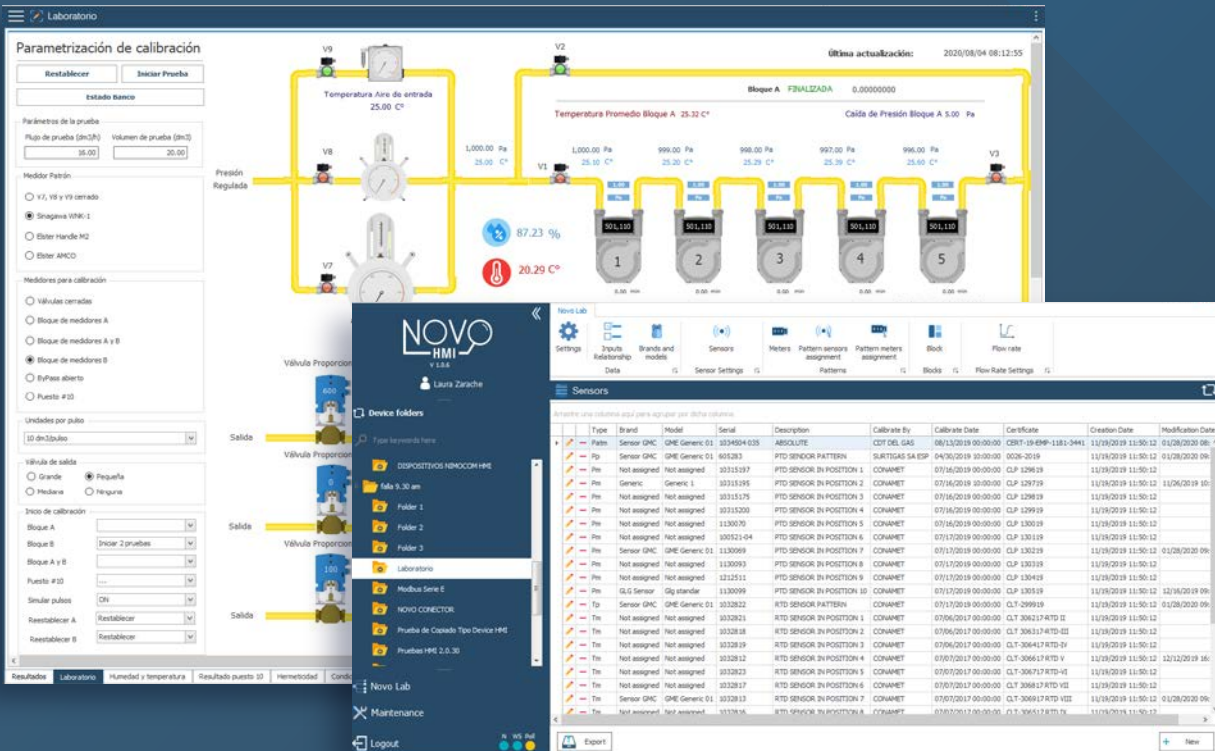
Laboratorio

Parametrización de calibración

Restablecer
Iniciar Prueba
Estado Banco

Parámetros de la prueba
Flujo de prueba (dm3/h) Volumen de prueba (dm3)
16.00 20.00

Medidor Patrón
V7, V8 y V9 cerrado
Sinagawa WNK-1
Elster Handle M2
Elster AMCO

Medidores para calibración
Válvulas cerradas
Bloque de medidores A
Bloque de medidores A y B
Bloque de medidores B
ByPass abierto
Puesto #10

Unidades por pulso
10 dm3/pulso

Válvula de salida
Grande
Pequeña
Mediana
Ninguna

Inicio de calibración
Bloque A
Bloque B Iniciar 2 pruebas
Bloque A y B
Puesto #10 ...
Simular pulsos ON
Reestablecer A Restablecer
Reestablecer B Restablecer

Resultados Laboratorio Humedad y temperatura Resultado puesto 10 Hermeticidad Condi

V9
Temperatura Aire de entrada
25.00 C°
V8
Presión Regulada
V7
V2
V1
V3
1,000.00 Pa
25.00 C°
87.23 %
20.29 C°
última actualización: 2020/08/04 08:12:55
Bloque A FINALIZADA 0.00000000
Temperatura Promedio Bloque A 25.32 C°
Caída de Presión Bloque A 5.00 Pa
1,000.00 Pa 25.10 C°
999.00 Pa 25.20 C°
998.00 Pa 25.29 C°
997.00 Pa 25.39 C°
996.00 Pa 25.60 C°
501,110
1 2 3 4 5
Válvula Proporcion
Salida
Salida
Salida
600
100

NOVO HMI
V 1.0.6
Laura Zarache
Device folders
Type keywords here
DISPOSITIVOS NIMOCOM HMI
falla 9.30 am
Folder 1
Folder 2
Folder 3
Laboratorio
Modbus Serie E
NOVO CONECTOR
Prueba de Copiado Tipo Device HMI
Pruebas HMI 2.0.30
Novo Lab
Maintenance
Logout

Novo Lab
Settings
Inputs Relationship
Brands and models
Data
Sensors
Sensor Settings
Meters
Pattern sensors assignment
Pattern meters assignment
Patterns
Block
Blocks
Flow rate
Flow Rate Settings

Sensors
Arrastre una columna aquí para agrupar por dicha columna

| Type | Brand | Model | Serial | Description | Calibrate By | Calibrate Date | Certificate | Creation Date | Modification Date |
|---|---|---|---|---|---|---|---|---|---|
| Patm | Sensor GMC | GME Generic 01 | 1034924 035 | ABSOLUTE | CDT DEL GAS | 08/13/2019 00:00:00 | CERT-19-EMP-1181-3441 | 11/19/2019 11:50:12 | 01/28/2020 09: |
| Pp | Sensor GMC | GME Generic 01 | 605283 | PTD SENSOR PATTERN | SURTIGAS SA ESP | 04/30/2019 10:00:00 | 0026-2019 | 11/19/2019 11:50:12 | 01/28/2020 09: |
| Pm | Not assigned | Not assigned | 10315197 | PTD SENSOR IN POSITION 1 | CONAMET | 07/16/2019 00:00:00 | CLP 129819 | 11/19/2019 11:50:12 | |
| Pm | Generic | Generic 1 | 10315195 | PTD SENSOR IN POSITION 2 | CONAMET | 07/16/2019 00:00:00 | CLP 129719 | 11/19/2019 11:50:12 | 11/26/2019 10: |
| Pm | Not assigned | Not assigned | 10315175 | PTD SENSOR IN POSITION 3 | CONAMET | 07/16/2019 00:00:00 | CLP 129619 | 11/19/2019 11:50:12 | |
| Pm | Not assigned | Not assigned | 10315200 | PTD SENSOR IN POSITION 4 | CONAMET | 07/16/2019 00:00:00 | CLP 129919 | 11/19/2019 11:50:12 | |
| Pm | Not assigned | Not assigned | 1130070 | PTD SENSOR IN POSITION 5 | CONAMET | 07/16/2019 00:00:00 | CLP 130019 | 11/19/2019 11:50:12 | |
| Pm | Not assigned | Not assigned | 100521-04 | PTD SENSOR IN POSITION 6 | CONAMET | 07/17/2019 00:00:00 | CLP 130119 | 11/19/2019 11:50:12 | |
| Pm | Sensor GMC | GME Generic 01 | 1130069 | PTD SENSOR IN POSITION 7 | CONAMET | 07/17/2019 00:00:00 | CLP 130219 | 11/19/2019 11:50:12 | 01/28/2020 09: |
| Pm | Not assigned | Not assigned | 1130093 | PTD SENSOR IN POSITION 8 | CONAMET | 07/17/2019 00:00:00 | CLP 130319 | 11/19/2019 11:50:12 | |
| Pm | Not assigned | Not assigned | 1212511 | PTD SENSOR IN POSITION 9 | CONAMET | 07/17/2019 00:00:00 | CLP 130419 | 11/19/2019 11:50:12 | |
| Pm | GLG Sensor | Glg standar | 1130099 | PTD SENSOR IN POSITION 10 | CONAMET | 07/17/2019 00:00:00 | CLP 130519 | 11/19/2019 11:50:12 | 12/16/2019 09: |
| Tp | Sensor GMC | GME Generic 01 | 1032822 | RTD SENSOR PATTERN | CONAMET | 07/17/2019 00:00:00 | CLT-299919 | 11/19/2019 11:50:12 | 01/28/2020 09: |
| Tm | Not assigned | Not assigned | 1032821 | RTD SENSOR IN POSITION 1 | CONAMET | 07/06/2017 00:00:00 | CLT 306217-RTD II | 11/19/2019 11:50:12 | |
| Tm | Not assigned | Not assigned | 1032818 | RTD SENSOR IN POSITION 2 | CONAMET | 07/06/2017 00:00:00 | CLT 306317-RTD-III | 11/19/2019 11:50:12 | |
| Tm | Not assigned | Not assigned | 1032819 | RTD SENSOR IN POSITION 3 | CONAMET | 07/06/2017 00:00:00 | CLT-306417 RTD-IV | 11/19/2019 11:50:12 | |
| Tm | Not assigned | Not assigned | 1032812 | RTD SENSOR IN POSITION 4 | CONAMET | 07/07/2017 00:00:00 | CLT-306617 RTD V | 11/19/2019 11:50:12 | 12/12/2019 16: |
| Tm | Not assigned | Not assigned | 1032823 | RTD SENSOR IN POSITION 5 | CONAMET | 07/07/2017 00:00:00 | CLT-306717 RTD VI | 11/19/2019 11:50:12 | |
| Tm | Not assigned | Not assigned | 1032817 | RTD SENSOR IN POSITION 6 | CONAMET | 07/07/2017 00:00:00 | CLT 306817 RTD VII | 11/19/2019 11:50:12 | |
| Tm | Sensor GMC | GME Generic 01 | 1032813 | RTD SENSOR IN POSITION 7 | CONAMET | 07/07/2017 00:00:00 | CLT-306917 RTD VIII | 11/19/2019 11:50:12 | 01/28/2020 09: |

Export
New